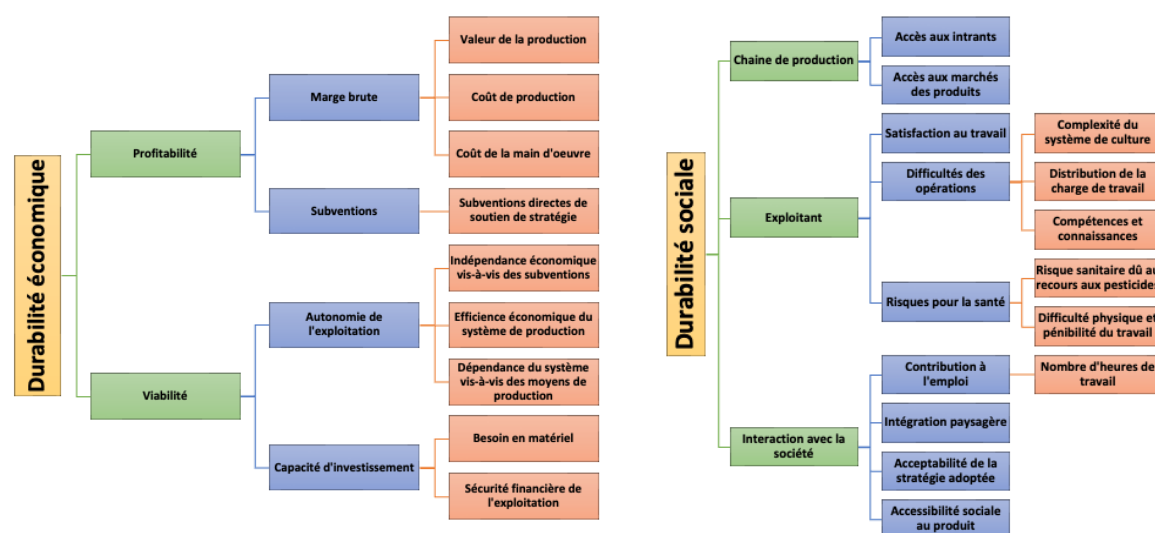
Durabilité économique

Profitabilité

Marge brute

Valeur de la production

Coût de production

Coût de la main d'oeuvre

Subventions

Subventions directes de soutien de stratégie

Viabilité

Autonomie de l'exploitation

Indépendance économique vis-à-vis des subventions

Efficience économique du système de production

Dépendance du système vis-à-vis des moyens de production

Capacité d'investissement

Besoin en matériel

Sécurité financière de l'exploitation

Durabilité sociale

Chaine de production

Accès aux intrants

Accès aux marchés des produits

Exploitant

Satisfaction au travail

Difficultés des opérations

Complexité du système de culture

Distribution de la charge de travail

Compétences et connaissances

Risques pour la santé

Risque sanitaire dû au recours aux pesticide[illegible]

Difficulté physique et pénibilité du travail

Interaction avec la société

Contribution à l'emploi

Nombre d'heures de travail

Intégration paysagère

Acceptabilité de la stratégie adoptée

Accessibilité sociale au produit